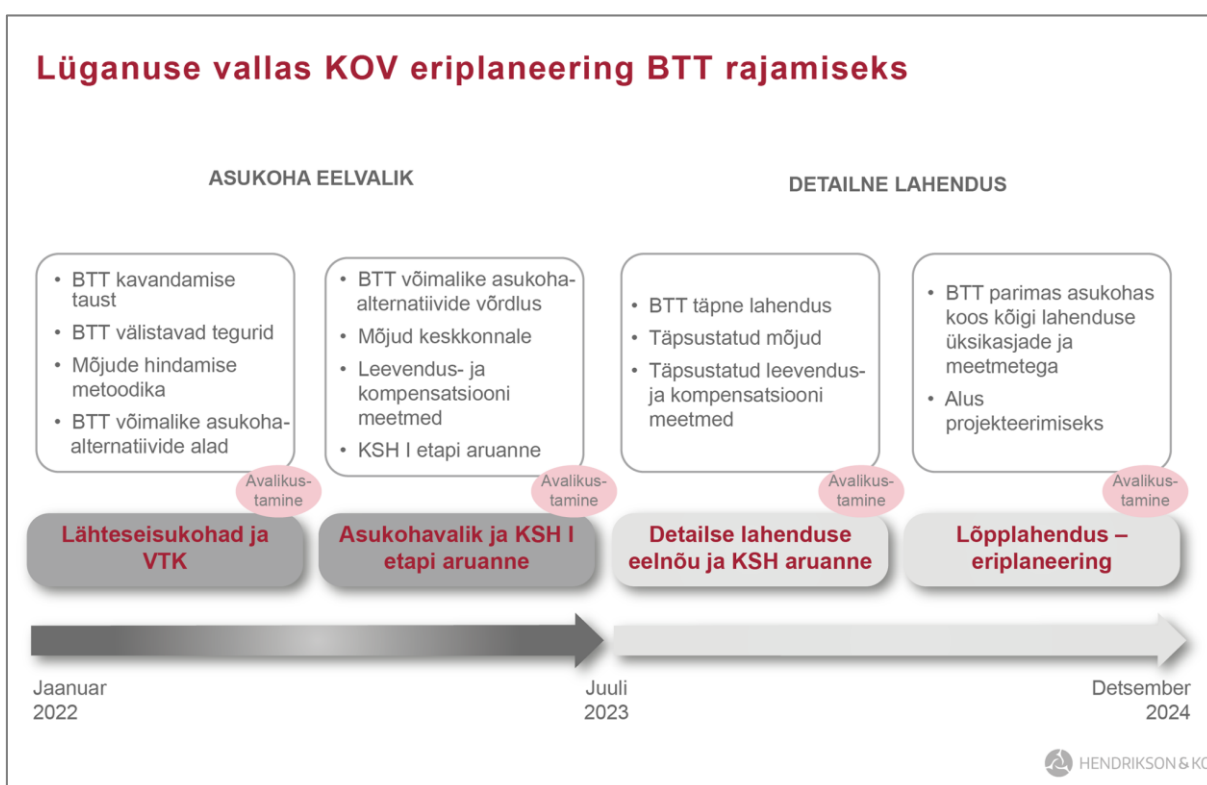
Lüganuse vallas KOV eriplaneering BTT rajamiseks

ASUKOHA EELVALIK

DETAILNE LAHENDUS

• BTT kavandamise taust
• BTT välistavad tegurid
• Mõjude hindamise metoodika
• BTT võimalike asukoha-alternatiivide alad

Avalikus-tamine

Lähteseisukohad ja VTK

• BTT võimalike asukoha-alternatiivide võrdlus
• Mõjud keskkonnale
• Leevendus- ja kompensatsiooni meetmed
• KSH I etapi aruanne

Avalikus-tamine

Asukohavalik ja KSH I etapi aruanne

• BTT täpne lahendus
• Täpsustatud mõjud
• Täpsustatud leevendus- ja kompensatsiooni meetmed

Avalikus-tamine

Detailse lahenduse eelnõu ja KSH aruanne

• BTT parimas asukohas koos kõigi lahenduse üksikasjade ja meetmetega
• Alus projekteerimiseks

Avalikus-tamine

Lõpplahendus – eriplaneering

Jaanuar 2022

Juuli 2023

Detsember 2024

HENDRIKSON & KO